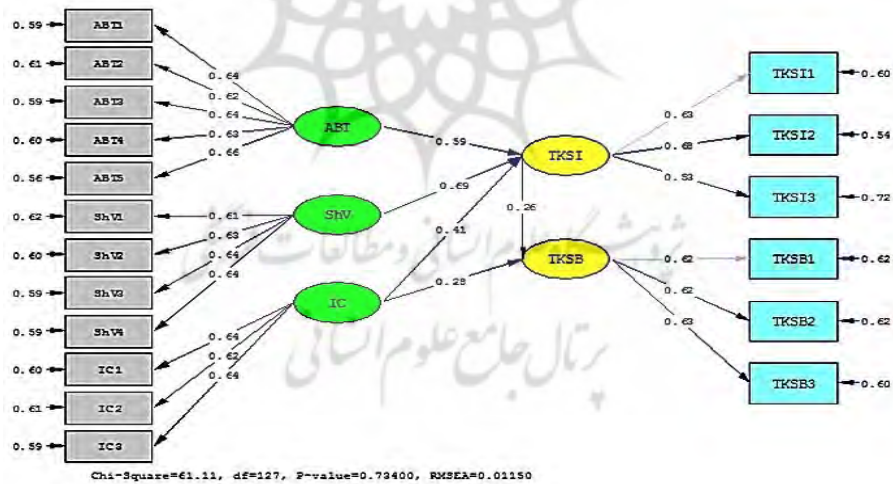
0.59 ABT1
0.61 ABT2
0.59 ABT3
0.60 ABT4
0.56 ABT5
0.62 ShV1
0.60 ShV2
0.59 ShV3
0.59 ShV4
0.60 IC1
0.61 IC2
0.59 IC3

0.64
0.62
0.64
0.63
0.66
0.61
0.63
0.64
0.64
0.64
0.62
0.64

ABT
ShV
IC

0.59
0.69
0.41
0.28
0.26

TKSI
TKSB

0.63
0.68
0.53
0.62
0.62
0.63

TKSI1 0.60
TKSI2 0.54
TKSI3 0.72
TKSB1 0.62
TKSB2 0.62
TKSB3 0.60

پژوهشگاه علوم انسانی و مطالعات فرهنگی
پرتال جامع علوم انسانی

Chi-Square=61.11, df=127, P-value=0.73400, RMSEA=0.01150